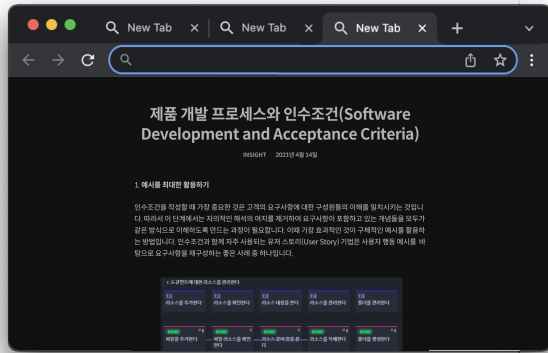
New Tab
New Tab
New Tab

제품 개발 프로세스와 인수조건(Software Development and Acceptance Criteria)

INSIGHT 2021년 4월 14일

1. 예시를 최대한 활용하기

인수조건을 작성할 때 가장 중요한 것은 고객의 요구사항에 대한 구성원들의 이해를 일치시키는 것입니다. 따라서 이 단계에서는 자의적인 해석의 여지를 제거하여 요구사항이 포함하고 있는 개념들을 모두가 같은 방식으로 이해하도록 만드는 과정이 필요합니다. 이때 가장 효과적인 것이 구체적인 예시를 활용하는 방법입니다. 인수조건과 함께 자주 사용되는 유저 스토리(User Story) 기법은 사용자 행동 예시를 바탕으로 요구사항을 재구성하는 좋은 사례 중 하나입니다.

1. 도큐먼트에 대한 리소스를 관리한다

리소스를 추가한다
리소스를 제안한다
리소스 내용을 본다
리소스를 관리한다
플더를 관리한다

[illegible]
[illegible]
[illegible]
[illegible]
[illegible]